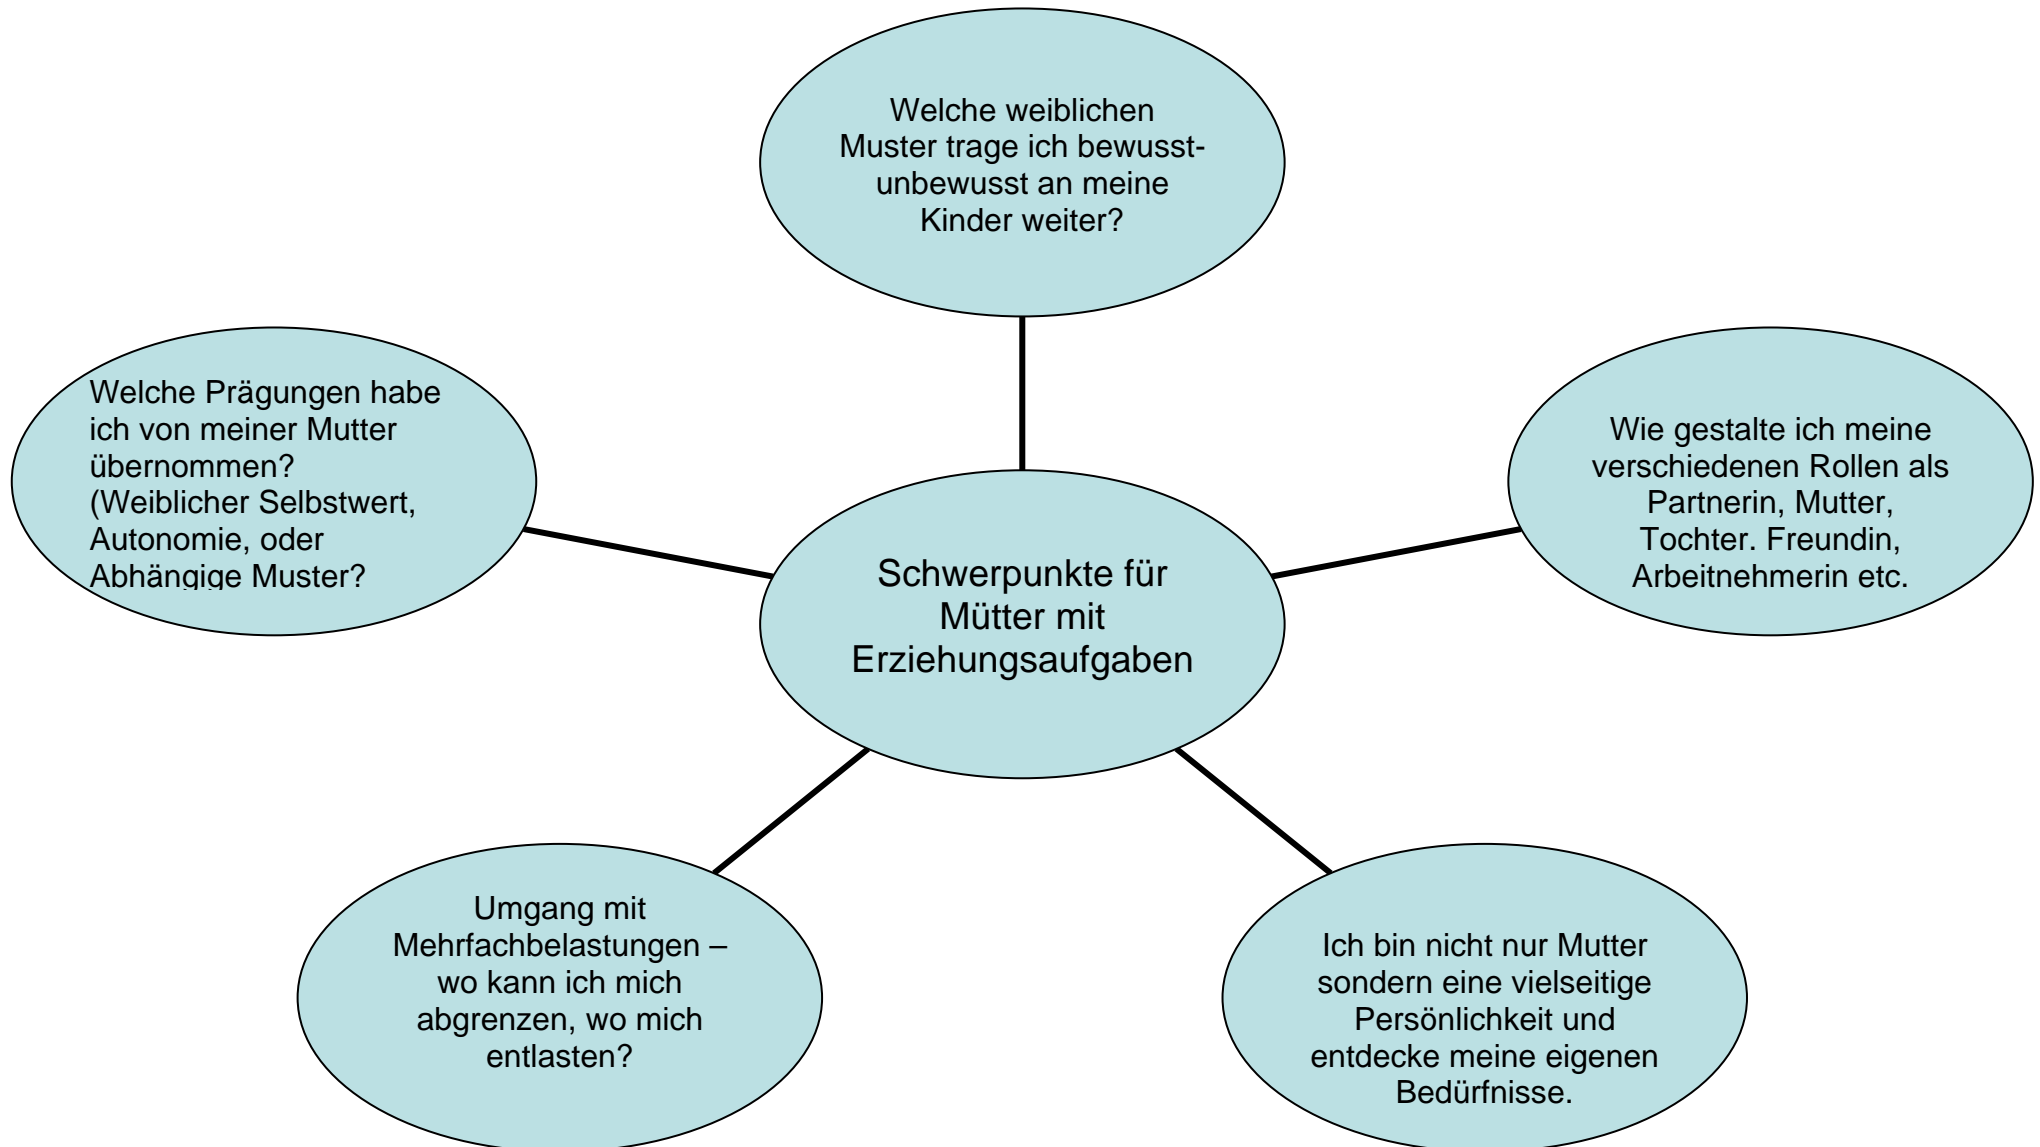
Schwerpunkte für Mütter mit Erziehungsaufgaben

Welche weiblichen Muster trage ich bewusst-unbewusst an meine Kinder weiter?

Welche Prägungen habe ich von meiner Mutter übernommen? (Weiblicher Selbstwert, Autonomie, oder Abhängige Muster?

Wie gestalte ich meine verschiedenen Rollen als Partnerin, Mutter, Tochter. Freundin, Arbeitnehmerin etc.

Umgang mit Mehrfachbelastungen – wo kann ich mich abgrenzen, wo mich entlasten?

Ich bin nicht nur Mutter sondern eine vielseitige Persönlichkeit und entdecke meine eigenen Bedürfnisse.